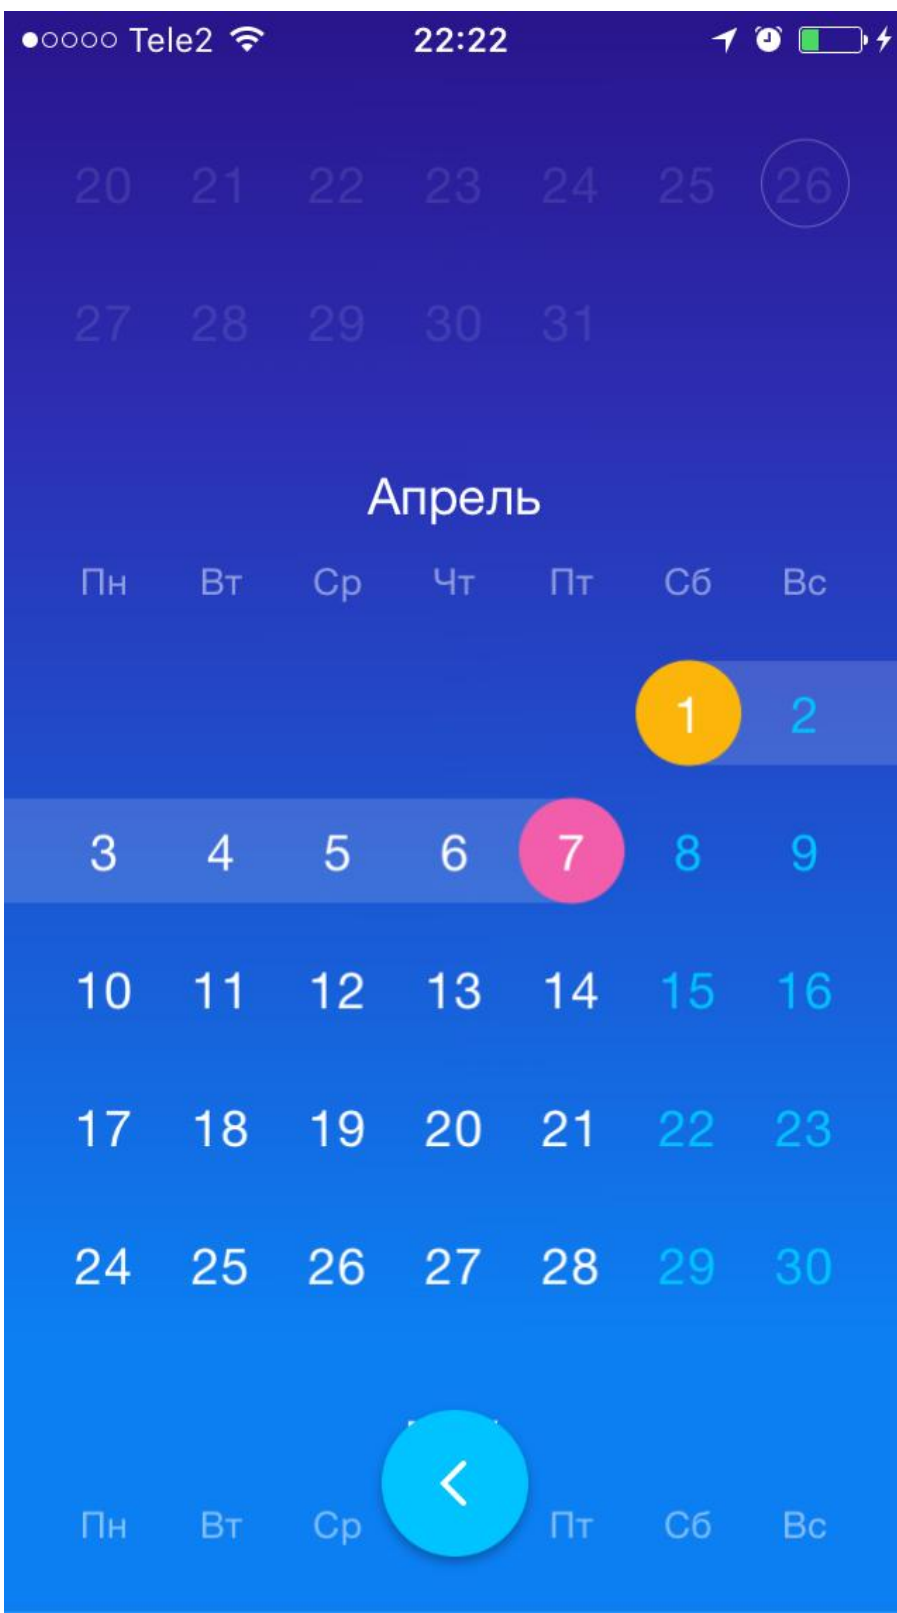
●○○○○ Tele2 22:22

20 21 22 23 24 25 26
27 28 29 30 31

Апрель

| Пн | Вт | Ср | Чт | Пт | Сб | Вс |
|---|---|---|---|---|---|---|
| | | | | | 1 | 2 |
| 3 | 4 | 5 | 6 | 7 | 8 | 9 |
| 10 | 11 | 12 | 13 | 14 | 15 | 16 |
| 17 | 18 | 19 | 20 | 21 | 22 | 23 |
| 24 | 25 | 26 | 27 | 28 | 29 | 30 |

Пн Вт Ср < Пт Сб Вс